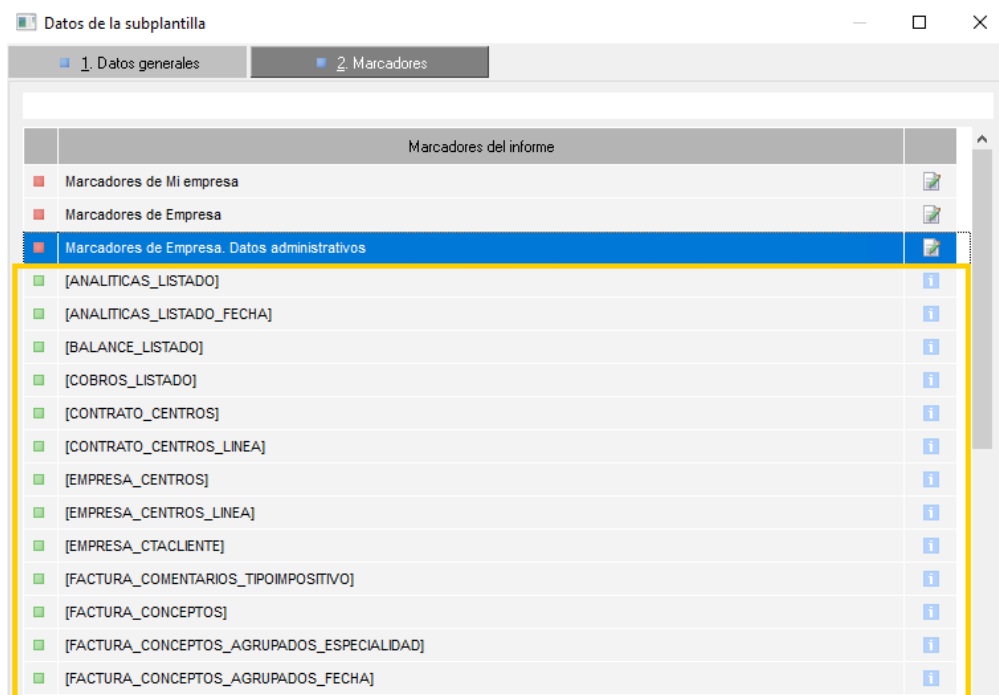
Datos de la subplantilla

1. Datos generales
2. Marcadores

| Marcadores del informe |
|---|
| Marcadores de Mi empresa |
| Marcadores de Empresa |
| Marcadores de Empresa. Datos administrativos |
| [ANALITICAS_LISTADO] |
| [ANALITICAS_LISTADO_FECHA] |
| [BALANCE_LISTADO] |
| [COBROS_LISTADO] |
| [CONTRATO_CENTROS] |
| [CONTRATO_CENTROS_LINEA] |
| [EMPRESA_CENTROS] |
| [EMPRESA_CENTROS_LINEA] |
| [EMPRESA_CTACLIENTE] |
| [FACTURA_COMENTARIOS_TIPOIMPOSITIVO] |
| [FACTURA_CONCEPTOS] |
| [FACTURA_CONCEPTOS_AGRUPADOS_ESPECIALIDAD] |
| [FACTURA_CONCEPTOS_AGRUPADOS_FECHA] |